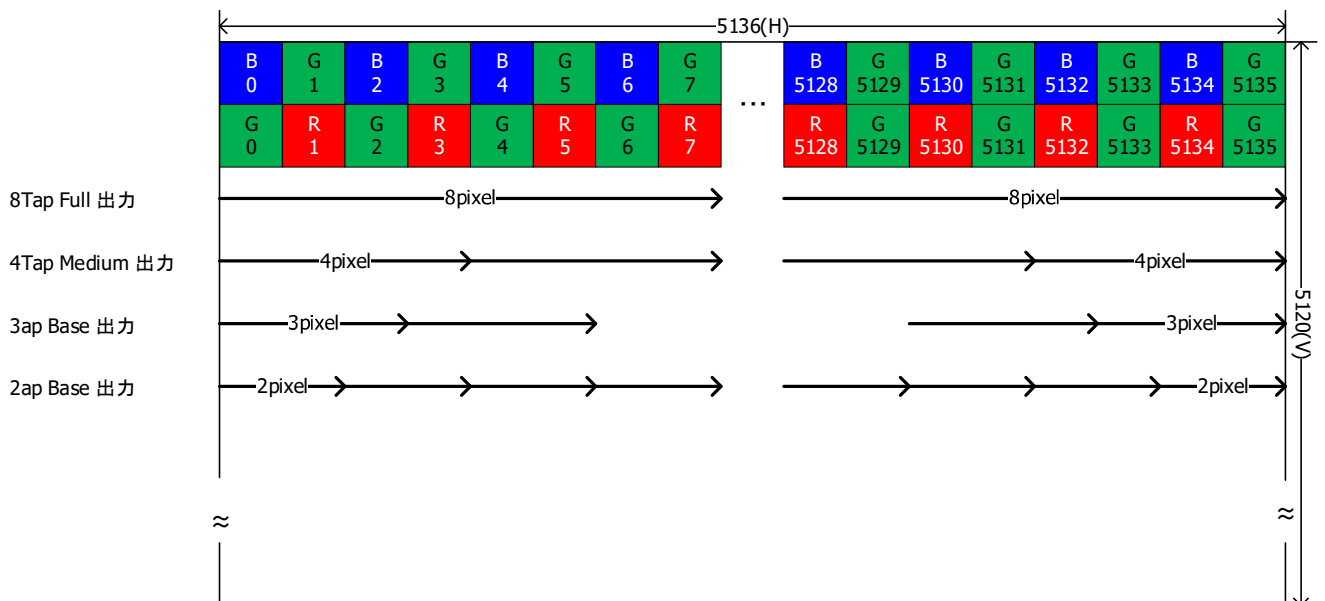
5136(H)

| B 0 | G 1 | B 2 | G 3 | B 4 | G 5 | B 6 | G 7 | … | B 5128 | G 5129 | B 5130 | G 5131 | B 5132 | G 5133 | B 5134 | G 5135 |
|---|---|---|---|---|---|---|---|---|---|---|---|---|---|---|---|---|
| G 0 | R 1 | G 2 | R 3 | G 4 | R 5 | G 6 | R 7 | | R 5128 | G 5129 | R 5130 | G 5131 | R 5132 | G 5133 | R 5134 | G 5135 |

8Tap Full 出力
8pixel
8pixel

4Tap Medium 出力
4pixel
4pixel

3ap Base 出力
3pixel
3pixel

2ap Base 出力
2pixel
2pixel

5120(V)

≈
≈